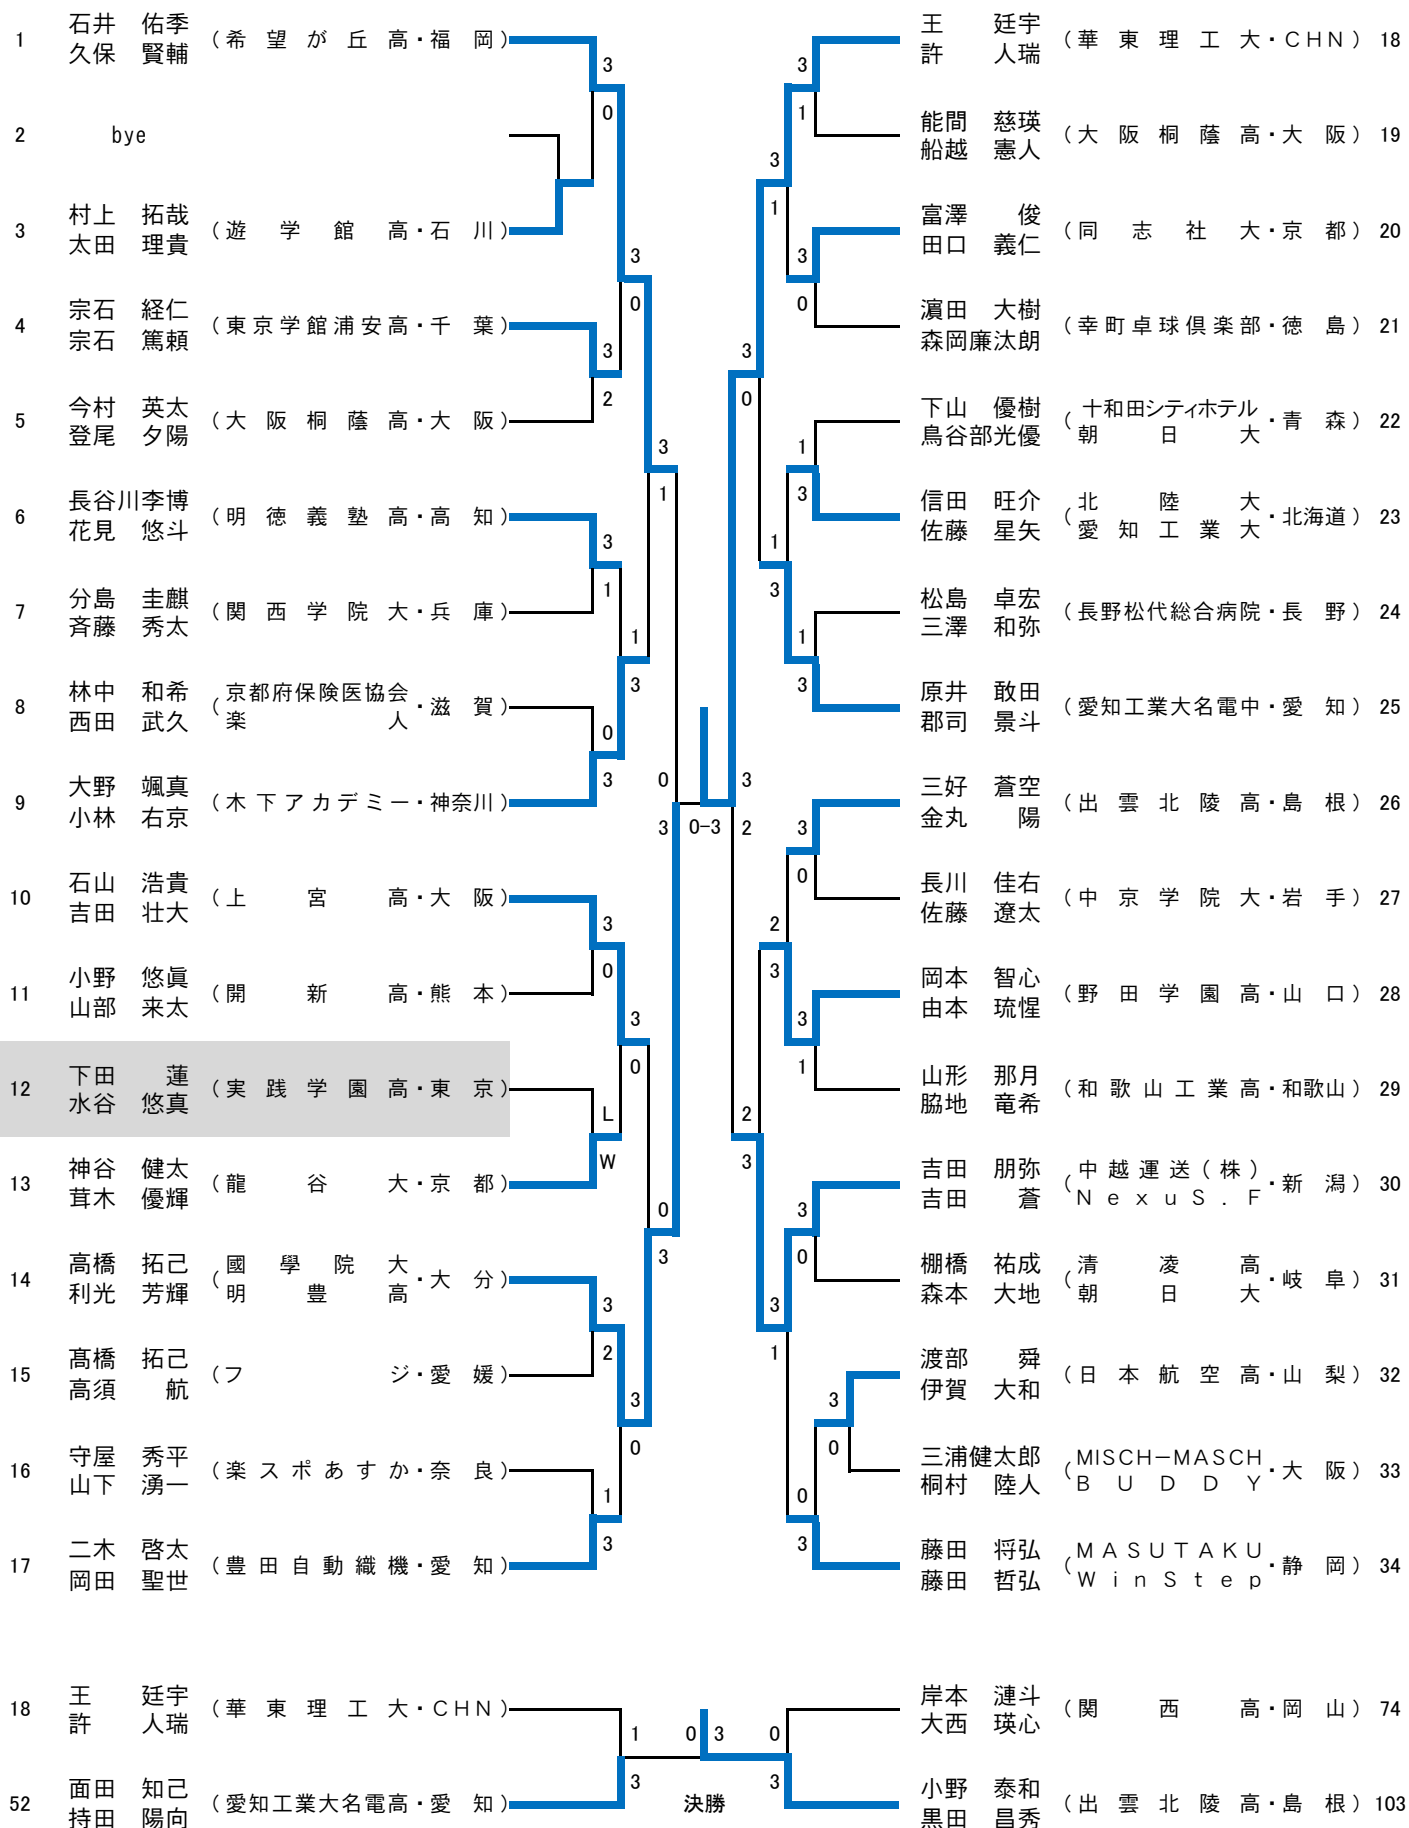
1 石井 佑季 久保 賢輔 （希望が丘高・福岡）
2 bye
3 村上 拓哉 太田 理貴 （遊学館高・石川）
4 宗石 経仁 宗石 篤頼 （東京学館浦安高・千葉）
5 今村 英太 登尾 夕陽 （大阪桐蔭高・大阪）
6 長谷川李博 花見 悠斗 （明徳義塾高・高知）
7 分島 圭麒 斉藤 秀太 （関西学院大・兵庫）
8 林中 和希 西田 武久 （京都府保険医協会楽人・滋賀）
9 大野 颯真 小林 右京 （木下アカデミー・神奈川）
10 石山 浩貴 吉田 壮大 （上宮高・大阪）
11 小野 悠眞 山部 来太 （開新高・熊本）
12 下田 蓮 水谷 悠真 （実践学園高・東京）
13 神谷 健太 茸木 優輝 （龍谷大・京都）
14 高橋 拓己 利光 芳輝 （國學院大 明豊高・大分）
15 髙橋 拓己 高須 航 （フジ・愛媛）
16 守屋 秀平 山下 湧一 （楽スポあすか・奈良）
17 二木 啓太 岡田 聖世 （豊田自動織機・愛知）

18 王 廷宇 許 人瑞 （華東理工大・CHN） 18
19 能間 慈瑛 船越 憲人 （大阪桐蔭高・大阪） 19
20 富澤 俊 田口 義仁 （同志社大・京都） 20
21 濱田 大樹 森岡廉汰朗 （幸町卓球倶楽部・徳島） 21
22 下山 優樹 鳥谷部光優 （十和田シティホテル 朝日大・青森） 22
23 信田 旺介 佐藤 星矢 （北陸大 愛知工業大・北海道） 23
24 松島 卓宏 三澤 和弥 （長野松代総合病院・長野） 24
25 原井 敢田 郡司 景斗 （愛知工業大名電中・愛知） 25
26 三好 蒼空 金丸 陽 （出雲北陵高・島根） 26
27 長川 佳右 佐藤 遼太 （中京学院大・岩手） 27
28 岡本 智心 由本 琉惺 （野田学園高・山口） 28
29 山形 那月 脇地 竜希 （和歌山工業高・和歌山） 29
30 吉田 朋弥 吉田 蒼 （中越運送（株） NexuS．F・新潟） 30
31 棚橋 祐成 森本 大地 （清凌高 朝日大・岐阜） 31
32 渡部 舜 伊賀 大和 （日本航空高・山梨） 32
33 三浦健太郎 桐村 陸人 （MISCH−MASCH BUDDY・大阪） 33
34 藤田 将弘 藤田 哲弘 （MASUTAKU WinStep・静岡） 34

3 0 3 0 3 3 3 2 1 3 1 3 0 3 3 1 3 0 3 0 0 3 0 L W 3 0 3 2 3 0 1 3 0 3
3 1 3 1 3 0 3 0 1 3 1 3 1 3 3 2 3 0 2 3 3 1 3 2 3 0 3 1 3 0 0 3
0−3

18 王 廷宇 許 人瑞 （華東理工大・CHN）
52 面田 知己 持田 陽向 （愛知工業大名電高・愛知）
岸本 漣斗 大西 瑛心 （関西高・岡山） 74
小野 泰和 黒田 昌秀 （出雲北陵高・島根） 103
1 3 0 3 0 3
決勝